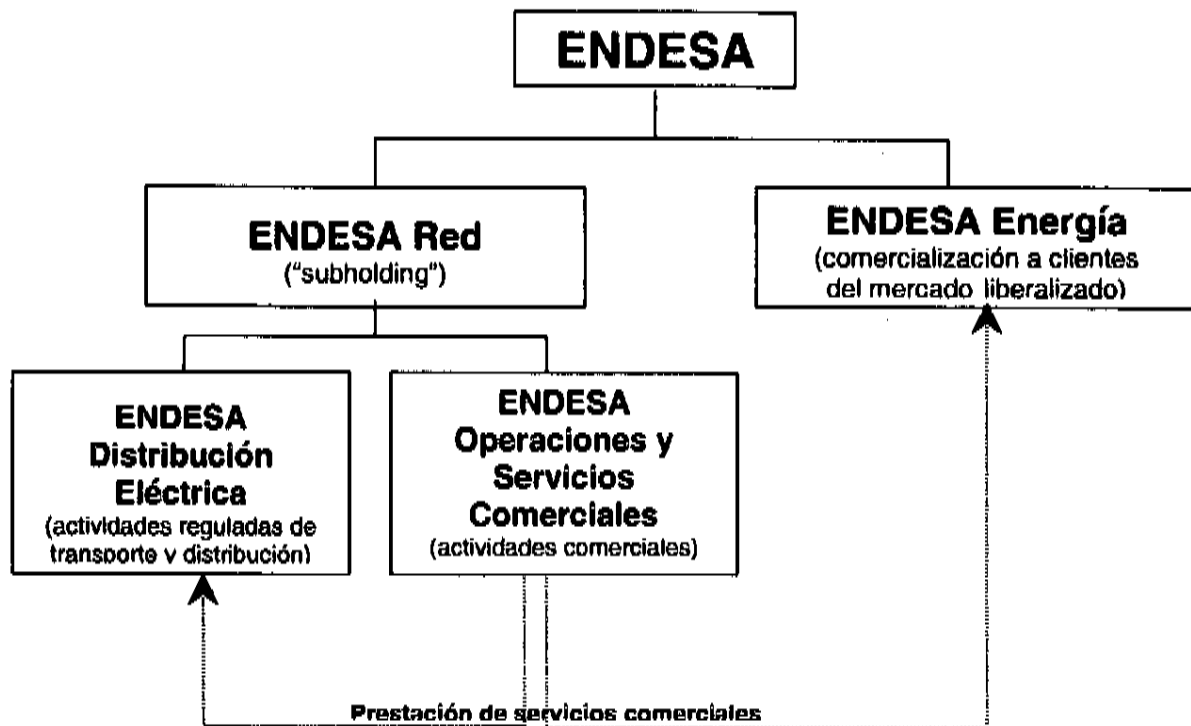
ENDESA

ENDESA Red
("subholding")

ENDESA Energía
(comercialización a clientes del mercado liberalizado)

ENDESA Distribución Eléctrica
(actividades reguladas de transporte y distribución)

ENDESA Operaciones y Servicios Comerciales
(actividades comerciales)

Prestación de servicios comerciales